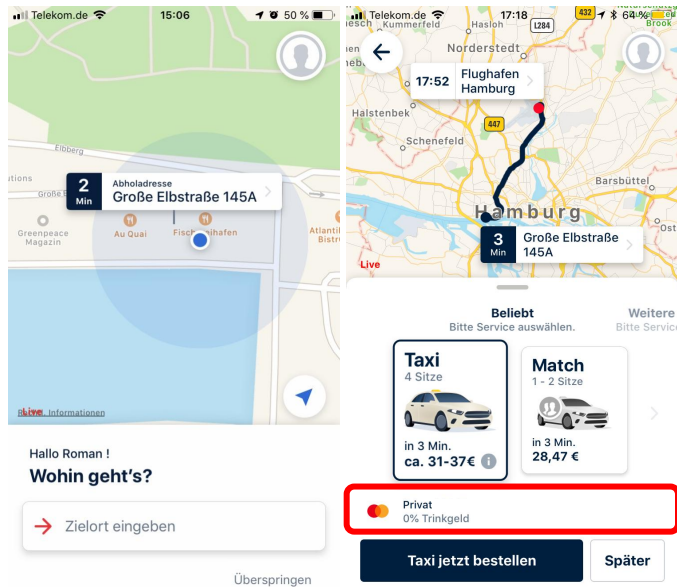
Telekom.de 15:06 50 %

Elbberg

Große Elbstraße

2 Min Abholadresse Große Elbstraße 145A

Greenpeace Magazin

Au Quai

Fischmarkthafen

Atlantik Bistro

Live Informationen

Hallo Roman !

Wohin geht's?

Zielort eingeben

Überspringen

Telekom.de 17:18 64 %

L284

432

Norderstedt

17:52 Flughafen Hamburg

Halstenbek

447

Schenefeld

Barsbüttel

Hamburg

3 Min Große Elbstraße 145A

Brook

Live

Beliebt
Bitte Service auswählen.

Weitere
Bitte Service

Taxi
4 Sitze
in 3 Min.
ca. 31-37€

Match
1 - 2 Sitze
in 3 Min.
28,47 €

Privat
0% Trinkgeld

Taxi jetzt bestellen

Später